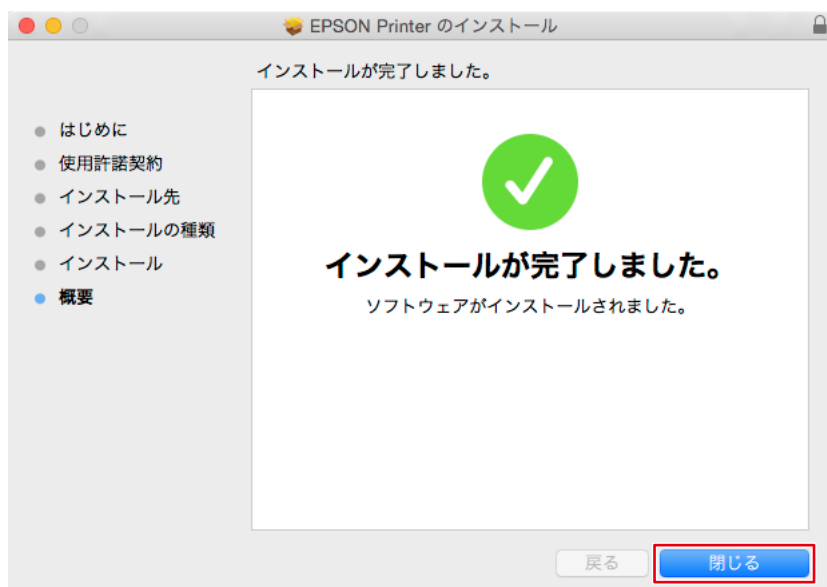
EPSON Printer のインストール

インストールが完了しました。

はじめに
使用許諾契約
インストール先
インストールの種類
インストール
概要

インストールが完了しました。

ソフトウェアがインストールされました。

戻る

閉じる